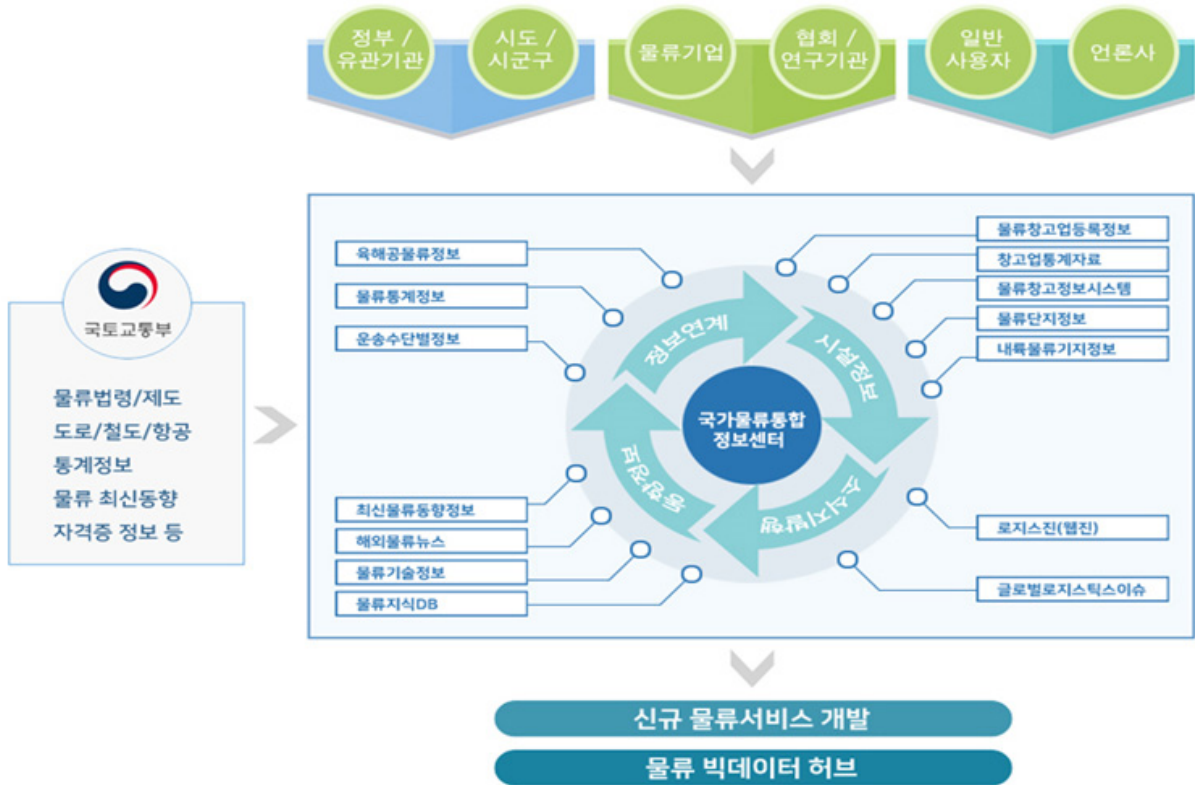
정부 / 유관기관

시도 / 시군구

물류기업

협회 / 연구기관

일반 사용자

언론사

국토교통부

물류법령/제도
도로/철도/항공
통계정보
물류 최신동향
자격증 정보 등

육해공물류정보

물류통계정보

운송수단별정보

물류창고업등록정보

창고업통계자료

물류창고정보시스템

물류단지정보

내륙물류기지정보

정보연계

시설정보

국가물류통합
정보센터

물류동향

소식지발행

최신물류동향정보

해외물류뉴스

물류기술정보

물류지식DB

로지스진(웹진)

글로벌로지스틱스이슈

신규 물류서비스 개발

물류 빅데이터 허브